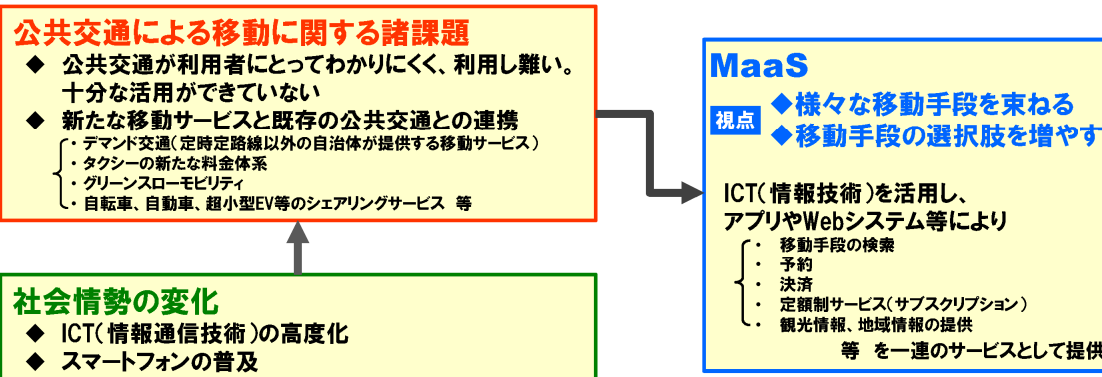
公共交通による移動に関する諸課題

◆ 公共交通が利用者にとってわかりにくく、利用し難い。十分な活用ができていない

◆ 新たな移動サービスと既存の公共交通との連携

・デマンド交通（定時定路線以外の自治体が提供する移動サービス）
・タクシーの新たな料金体系
・グリーンスローモビリティ
・自転車、自動車、超小型EV等のシェアリングサービス　等

社会情勢の変化

◆ ICT（情報通信技術）の高度化

◆ スマートフォンの普及

MaaS

視点 ◆様々な移動手段を束ねる
◆移動手段の選択肢を増やす

ICT（情報技術）を活用し、
アプリやWebシステム等により

・ 移動手段の検索
・ 予約
・ 決済
・ 定額制サービス（サブスクリプション）
・ 観光情報、地域情報の提供

等　を一連のサービスとして提供